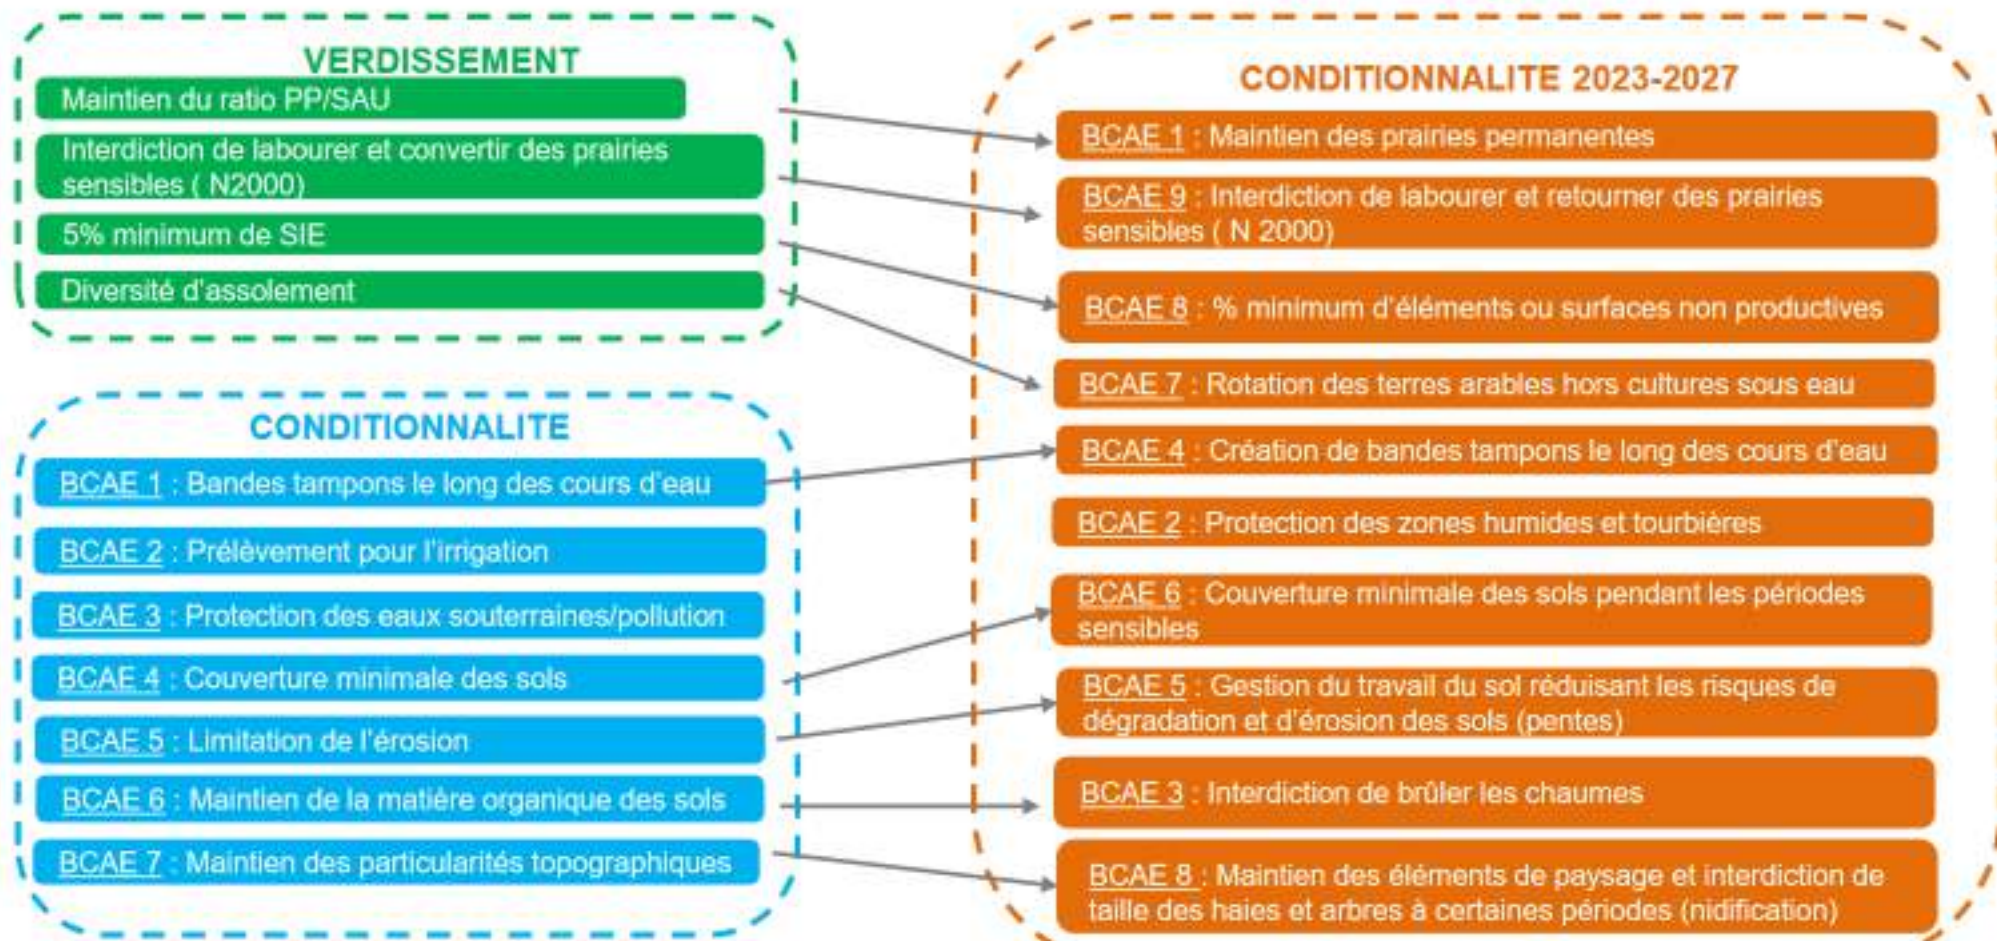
VERDISSEMENT

Maintien du ratio PP/SAU

Interdiction de labourer et convertir des prairies sensibles ( N2000)

5% minimum de SIE

Diversité d'assolement

CONDITIONNALITE

BCAE 1 : Bandes tampons le long des cours d'eau

BCAE 2 : Prélèvement pour l'irrigation

BCAE 3 : Protection des eaux souterraines/pollution

BCAE 4 : Couverture minimale des sols

BCAE 5 : Limitation de l'érosion

BCAE 6 : Maintien de la matière organique des sols

BCAE 7 : Maintien des particularités topographiques

CONDITIONNALITE 2023-2027

BCAE 1 : Maintien des prairies permanentes

BCAE 9 : Interdiction de labourer et retourner des prairies sensibles ( N 2000)

BCAE 8 : % minimum d'éléments ou surfaces non productives

BCAE 7 : Rotation des terres arables hors cultures sous eau

BCAE 4 : Création de bandes tampons le long des cours d'eau

BCAE 2 : Protection des zones humides et tourbières

BCAE 6 : Couverture minimale des sols pendant les périodes sensibles

BCAE 5 : Gestion du travail du sol réduisant les risques de dégradation et d'érosion des sols (pentes)

BCAE 3 : Interdiction de brûler les chaumes

BCAE 8 : Maintien des éléments de paysage et interdiction de taille des haies et arbres à certaines périodes (nidification)